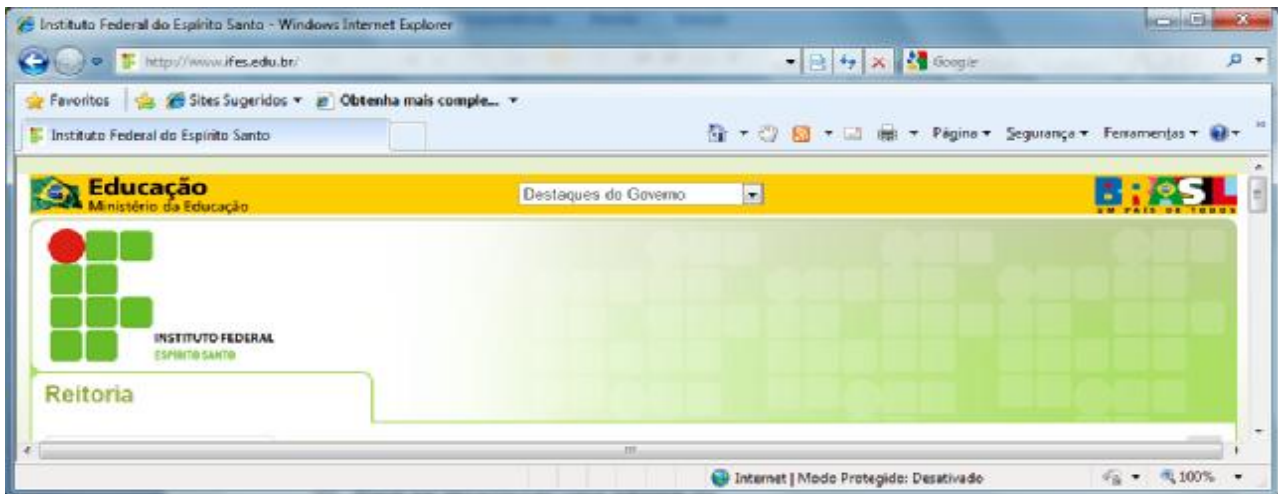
Instituto Federal do Espírito Santo - Windows Internet Explorer

http://www.ifes.edu.br/

Google

Favoritos

Sites Sugeridos ▾

Obtenha mais comple... ▾

Instituto Federal do Espírito Santo

Página ▾ Segurança ▾ Ferramentas ▾

Educação
Ministério da Educação

Destaques do Governo

BRASIL
UM PAÍS DE TODOS

INSTITUTO FEDERAL
ESPÍRITO SANTO

Reitoria

Internet | Modo Protegido: Desativado

100%